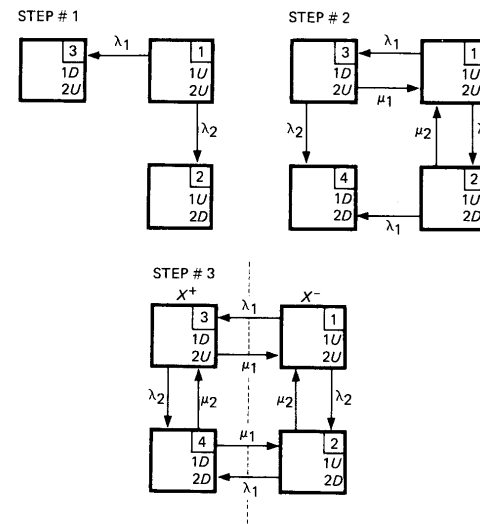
STEP # 1

3
1D
2U

$\lambda_1$

1
1U
2U

$\lambda_2$

2
1U
2D

STEP # 2

3
1D
2U

$\lambda_1$

$\mu_1$

1
1U
2U

$\lambda_2$

$\mu_2$

$\lambda$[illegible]

4
1D
2D

$\lambda_1$

2
1U
2D

STEP # 3

$X^+$

$X^-$

3
1D
2U

$\lambda_1$

$\mu_1$

1
1U
2U

$\lambda_2$

$\mu_2$

$\mu_2$

$\lambda_2$

4
1D
2D

$\mu_1$

$\lambda_1$

2
1U
2D